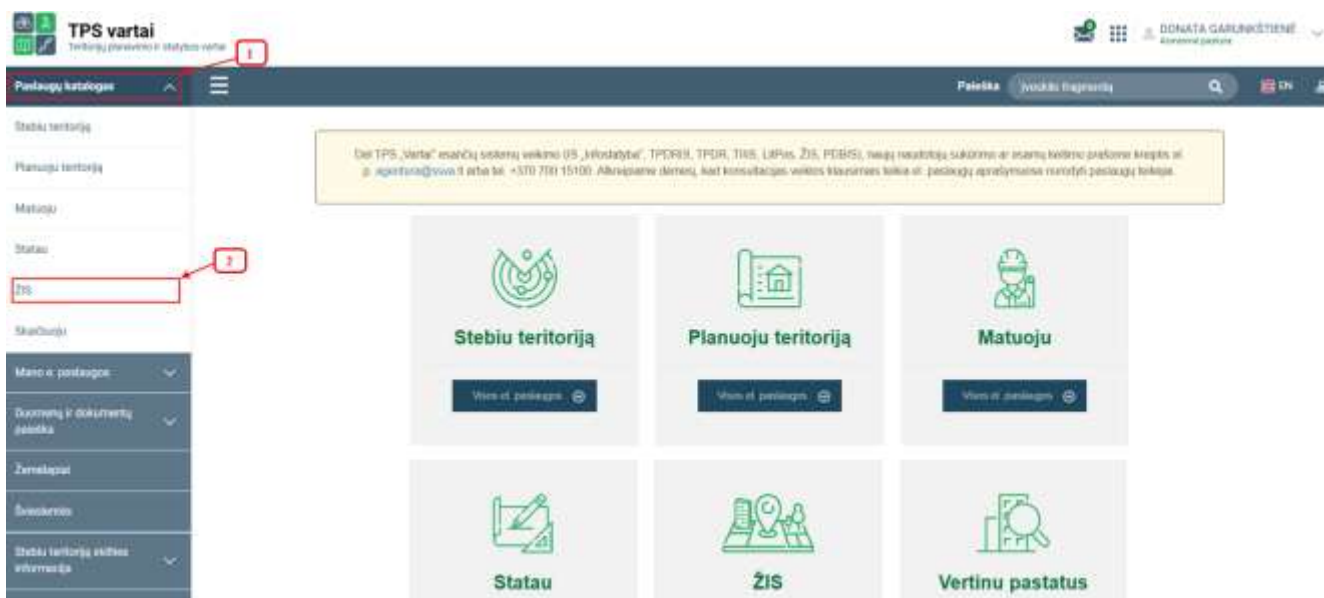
TPS vartai
Teritorijų planavimo ir statybos vartai

1

DONATA GARUNKŠTIENĖ
Asmeninė paskyra

Paslaugų katalogas

Paieška Įveskite fragmentą

EN

Stebiu teritoriją

Planuoju teritoriją

Matuoju

Statau

2

ŽIS

Skaičiuoju

Mano e. paslaugos

Duomenų ir dokumentų paieška

Žemėlapiai

Šviečiamės

Stebiu teritoriją esāties informacija

Dėl TPS „Vartai" esančių sistemų veikimo (IS „Infostatyba", TPDRIS, TPDR, TIIIS, LitPas, ŽIS, PDBIS), naujų naudotojų sukūrimo ar esamų keitimo prašome kreiptis el. p. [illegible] arba tel. +370 700 15100. Atkreipiame dėmesį, kad konsultacijas veiklos klausimais teikia el. paslaugų aprašymuose nurodyti paslaugų teikėjai.

Stebiu teritoriją
Visos el. paslaugos

Planuoju teritoriją
Visos el. paslaugos

Matuoju
Visos el. paslaugos

Statau

ŽIS

Vertinu pastatus